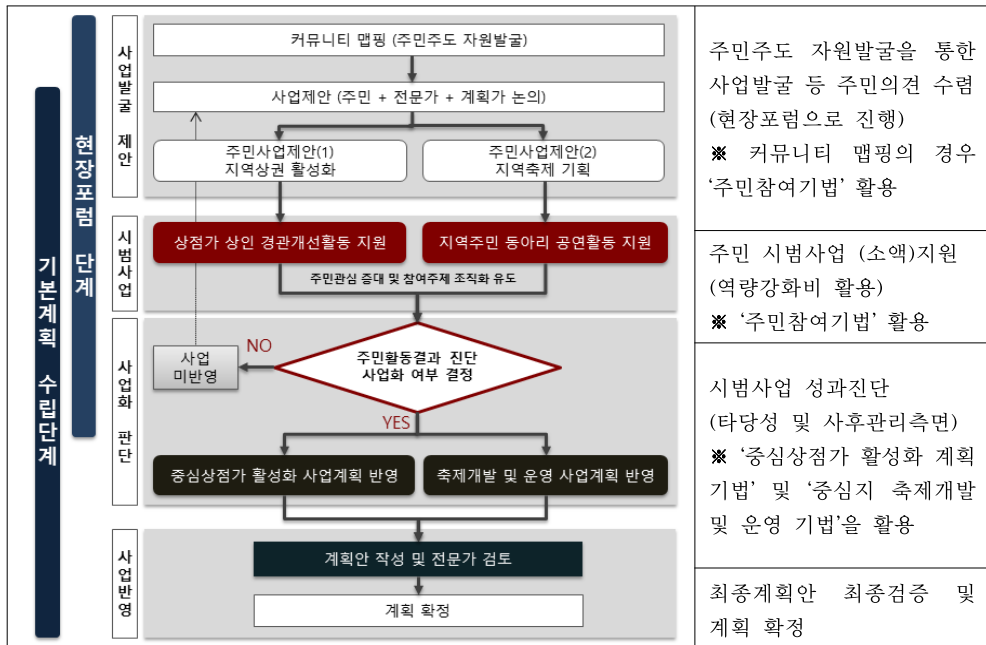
기본계획 수립단계

현장포럼 단계

사업발굴 제안

커뮤니티 맵핑 (주민주도 자원발굴)

사업제안 (주민 + 전문가 + 계획가 논의)

주민사업제안(1) 지역상권 활성화

주민사업제안(2) 지역축제 기획

시범사업

상점가 상인 경관개선활동 지원

지역주민 동아리 공연활동 지원

주민관심 증대 및 참여주체 조직화 유도

사업화 판단

사업 미반영

NO

주민활동결과 진단 사업화 여부 결정

YES

중심상점가 활성화 사업계획 반영

축제개발 및 운영 사업계획 반영

사업반영

계획안 작성 및 전문가 검토

계획 확정

| 주민주도 자원발굴을 통한 사업발굴 등 주민의견 수렴 (현장포럼으로 진행) ※ 커뮤니티 맵핑의 경우 '주민참여기법' 활용 |
|---|
| 주민 시범사업 (소액)지원 (역량강화비 활용) ※ '주민참여기법' 활용 |
| 시범사업 성과진단 (타당성 및 사후관리측면) ※ '중심상점가 활성화 계획기법' 및 '중심지 축제개발 및 운영 기법'을 활용 |
| 최종계획안 최종검증 및 계획 확정 |